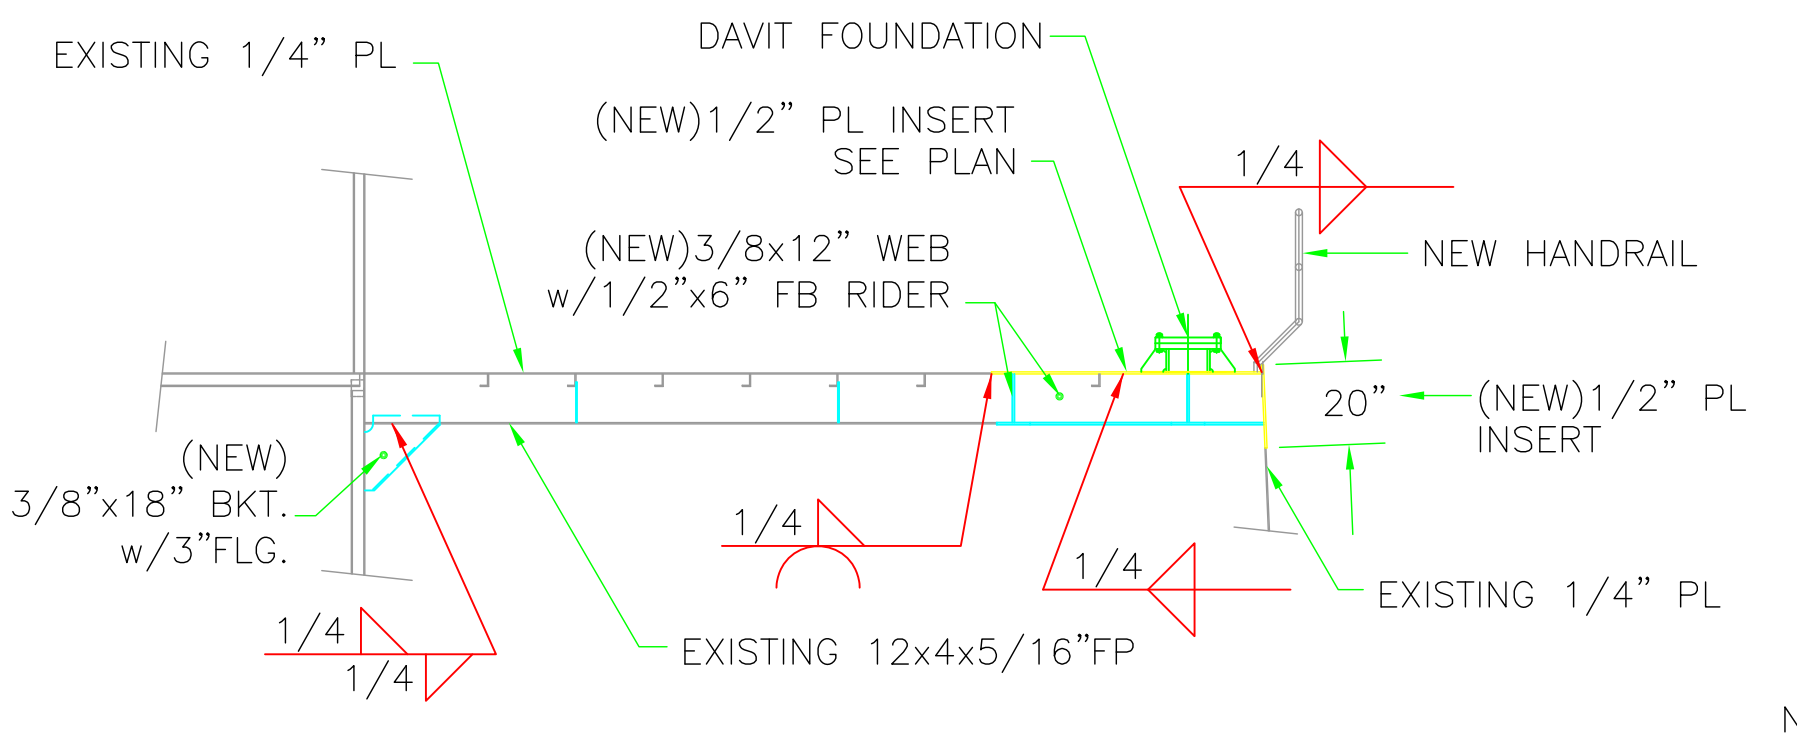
EXISTING 1/4" PL

DAVIT FOUNDATION

(NEW)1/2" PL INSERT
SEE PLAN

1/4

NEW HANDRAIL

(NEW)3/8x12" WEB
w/1/2"x6" FB RIDER

20"

(NEW)1/2" PL
INSERT

(NEW)
3/8"x18" BKT.
w/3"FLG.

1/4

1/4

EXISTING 1/4" PL

1/4

1/4

EXISTING 12x4x5/16"FP

N